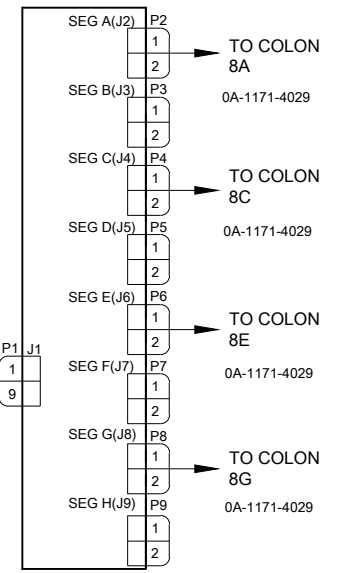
SEG A(J2) P2
1
2
TO COLON 8A
SEG B(J3) P3
0A-1171-4029
1
2
SEG C(J4) P4
1
2
TO COLON 8C
SEG D(J5) P5
0A-1171-4029
1
2
SEG E(J6) P6
1
2
TO COLON 8E
P1 J1
1
9
SEG F(J7) P7
0A-1171-4029
1
2
SEG G(J8) P8
1
2
TO COLON 8G
SEG H(J9) P9
0A-1171-4029
1
2